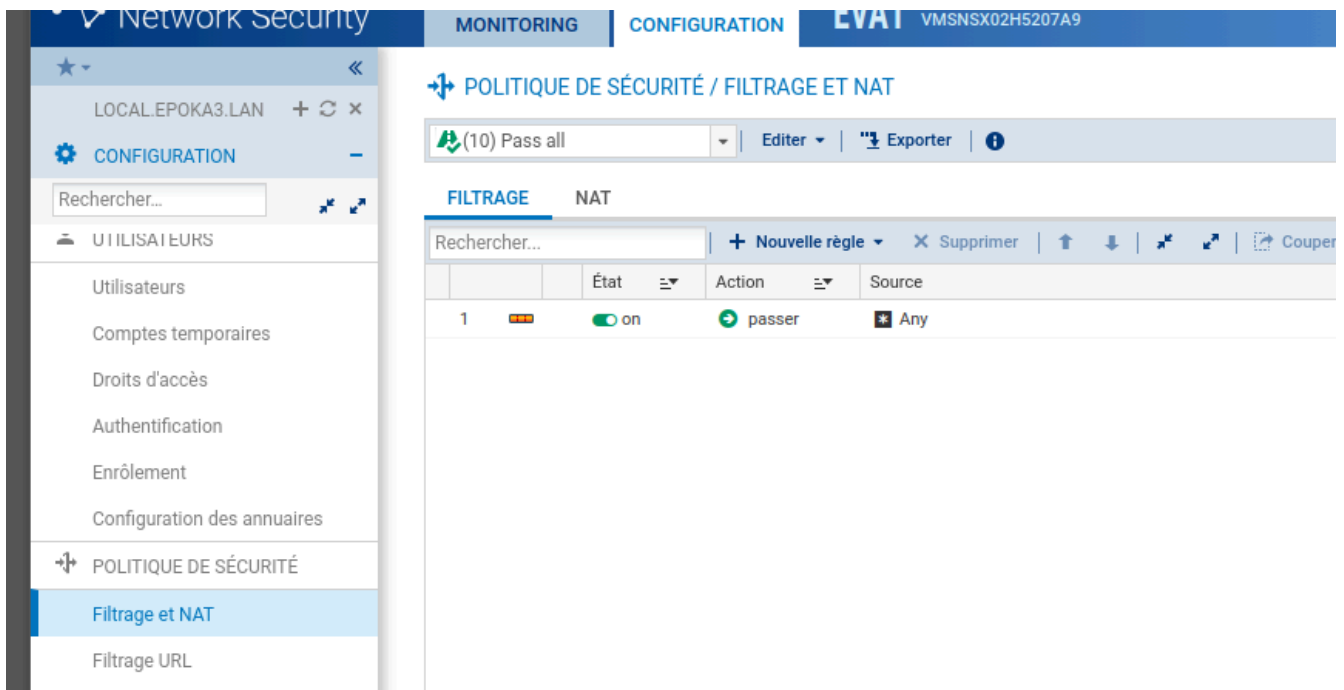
Network Security
MONITORING
CONFIGURATION
EVA1 VMSNSX02H5207A9

LOCAL.EPOKA3.LAN
CONFIGURATION
Rechercher...
UTILISATEURS
Utilisateurs
Comptes temporaires
Droits d'accès
Authentification
Enrôlement
Configuration des annuaires
POLITIQUE DE SÉCURITÉ
Filtrage et NAT
Filtrage URL

POLITIQUE DE SÉCURITÉ / FILTRAGE ET NAT
(10) Pass all
Editer
Exporter

FILTRAGE
NAT

Rechercher...
Nouvelle règle
Supprimer
Couper

| | | État | Action | Source |
|---|---|---|---|---|
| 1 | | on | passer | Any |